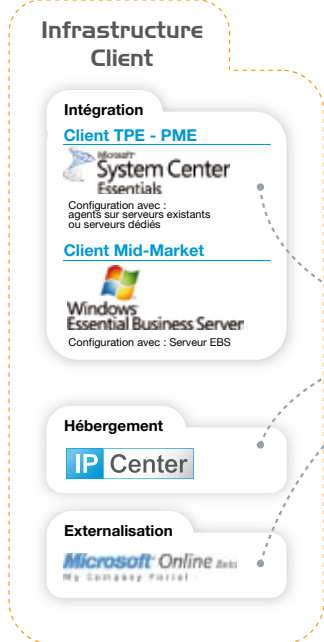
Infrastructure Client

Intégration

Client TPE - PME

Microsoft System Center Essentials

Configuration avec : agents sur serveurs existants ou serveurs dédiés

Client Mid-Market

Windows Essential Business Server

Configuration avec : Serveur EBS

Hébergement

IP Center

Externalisation

Microsoft Online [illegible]

My Company Portal